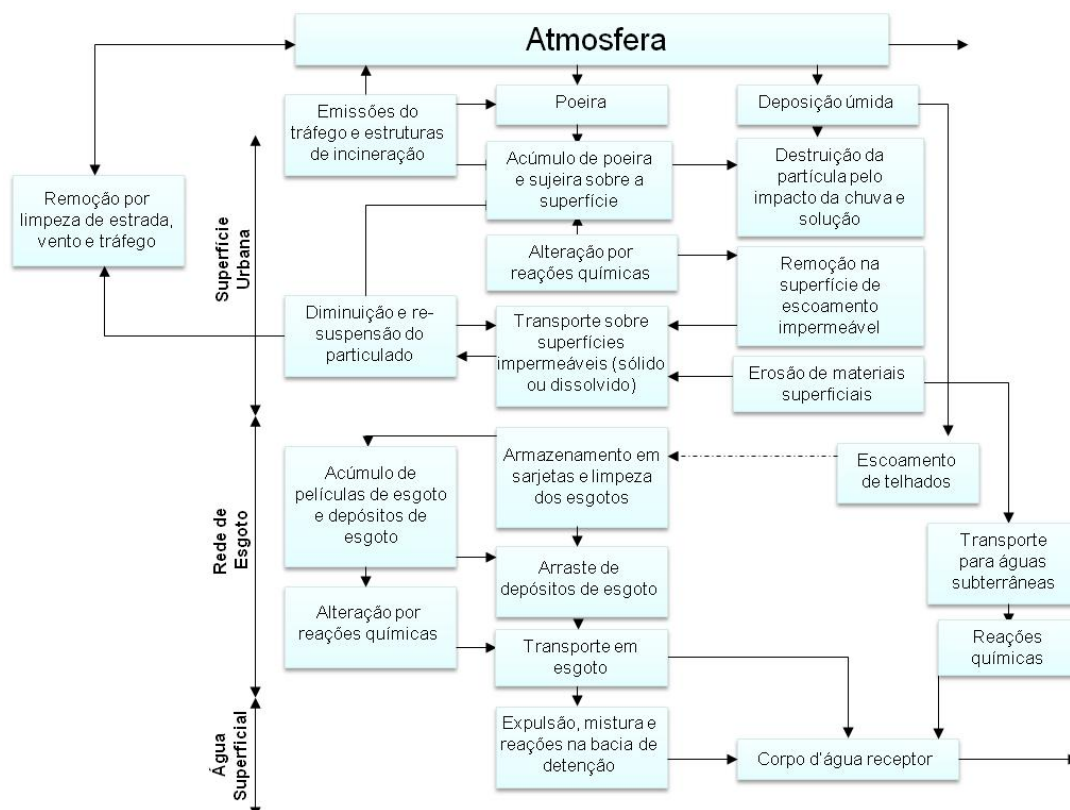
Atmosfera

Remoção por limpeza de estrada, vento e tráfego

Superfície Urbana

Emissões do tráfego e estruturas de incineração

Poeira

Deposição úmida

Acúmulo de poeira e sujeira sobre a superfície

Destruição da partícula pelo impacto da chuva e solução

Alteração por reações químicas

Remoção na superfície de escoamento impermeável

Diminuição e re-suspensão do particulado

Transporte sobre superfícies impermeáveis (sólido ou dissolvido)

Erosão de materiais superficiais

Rede de Esgoto

Acúmulo de películas de esgoto e depósitos de esgoto

Armazenamento em sarjetas e limpeza dos esgotos

Escoamento de telhados

Arraste de depósitos de esgoto

Transporte para águas subterrâneas

Alteração por reações químicas

Transporte em esgoto

Reações químicas

Água Superficial

Expulsão, mistura e reações na bacia de detenção

Corpo d'água receptor